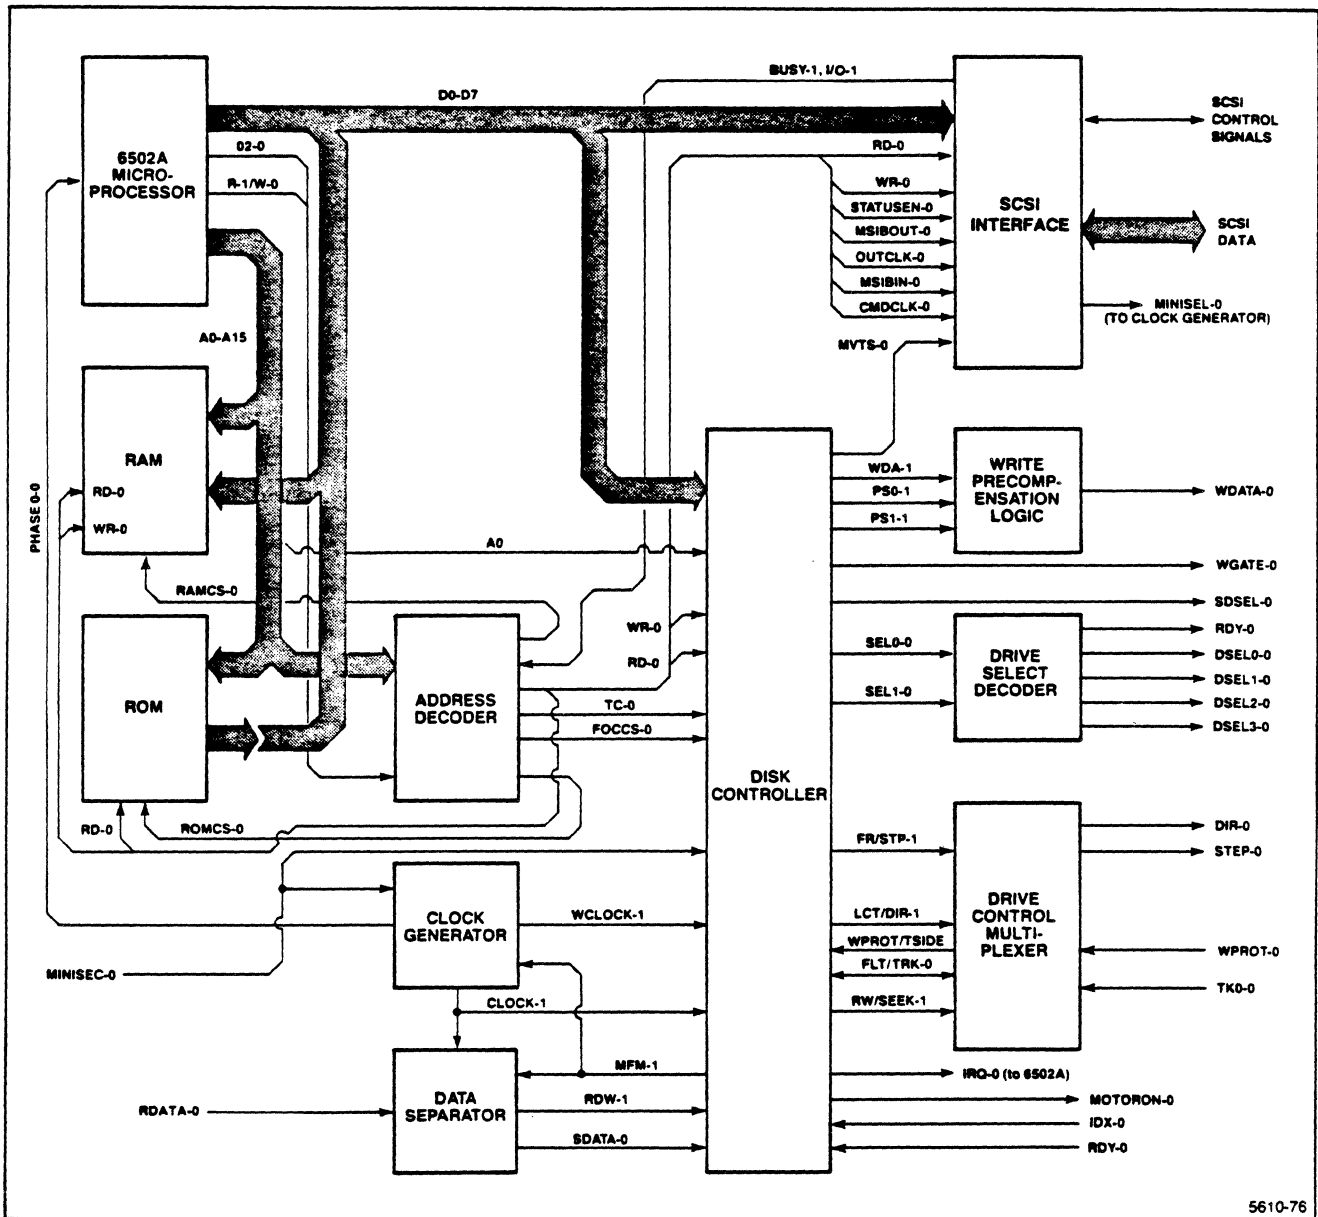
6502A MICRO-PROCESSOR

D0-D7

02-0

R-1/W-0

BUSY-1, I/O-1

SCSI INTERFACE

SCSI CONTROL SIGNALS

SCSI DATA

RD-0

WR-0

STATUSEN-0

MSIBOUT-0

OUTCLK-0

MSIBIN-0

CMDCLK-0

MINISEL-0 (TO CLOCK GENERATOR)

MVTS-0

A0-A15

RAM

RD-0

WR-0

PHASE 0-0

RAMCS-0

A0

WDA-1

PS0-1

PS1-1

WRITE PRECOMP-ENSATION LOGIC

WDATA-0

WGATE-0

SDSEL-0

ROM

ADDRESS DECODER

WR-0

RD-0

TC-0

FOCCS-0

SEL0-0

SEL1-0

DRIVE SELECT DECODER

RDY-0

DSEL0-0

DSEL1-0

DSEL2-0

DSEL3-0

DISK CONTROLLER

RD-0

ROMCS-0

FR/STP-1

DIR-0

STEP-0

CLOCK GENERATOR

WCLOCK-1

LCT/DIR-1

WPROT/TSIDE

FLT/TRK-0

RW/SEEK-1

DRIVE CONTROL MULTI-PLEXER

WPROT-0

TK0-0

MINISEC-0

CLOCK-1

MFM-1

IRQ-0 (to 6502A)

DATA SEPARATOR

RDATA-0

RDW-1

SDATA-0

MOTORON-0

IDX-0

RDY-0

5610-76